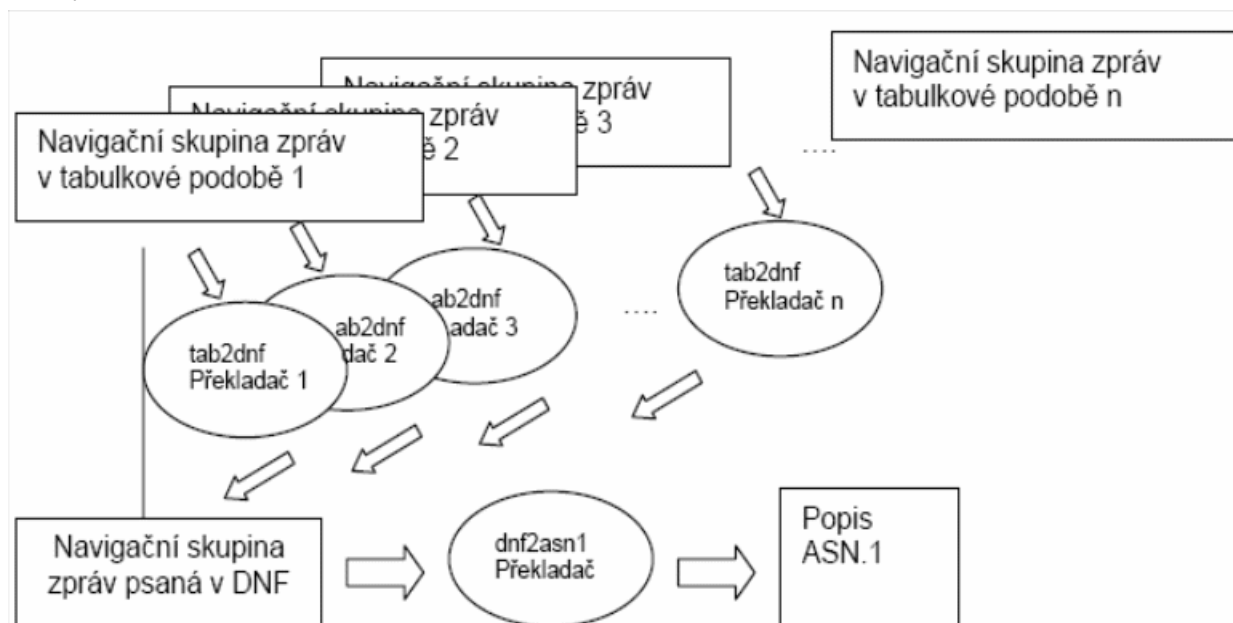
Navigační skupina zpráv
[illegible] 3

Navigační skupina zpráv
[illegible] 2

Navigační skupina zpráv
v tabulkové podobě 1

Navigační skupina zpráv
v tabulkové podobě n

....

ab2dnf
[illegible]adač 3

ab2dnf
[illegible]dač 2

tab2dnf
Překladač 1

....

tab2dnf
Překladač n

Navigační skupina zpráv psaná v DNF

dnf2asn1
Překladač

Popis
ASN.1